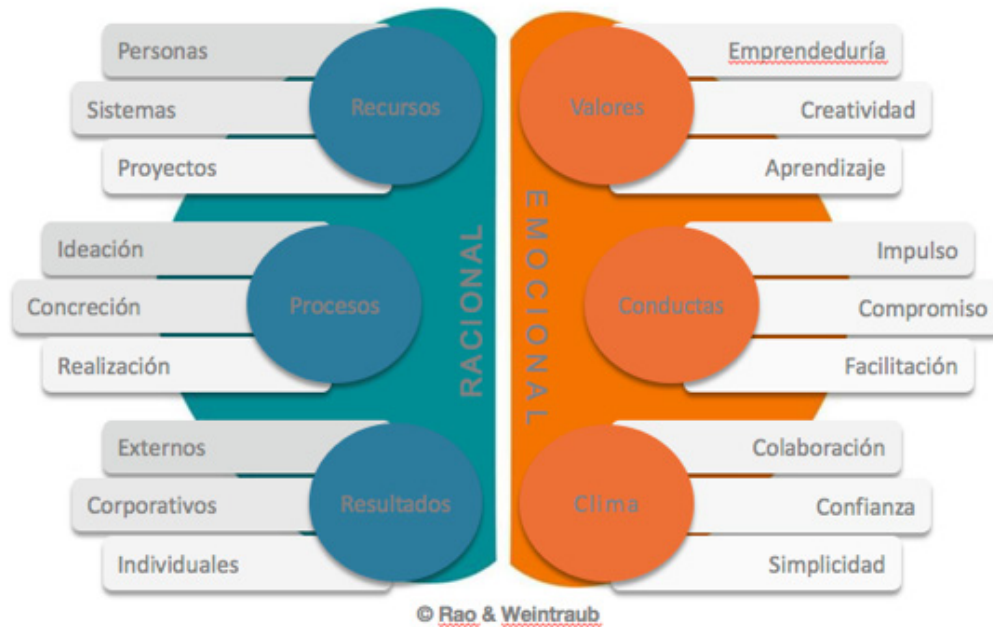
Personas
Sistemas
Proyectos
Recursos

Ideación
Concreción
Realización
Procesos

Externos
Corporativos
Individuales
Resultados

RACIONAL

EMOCIONAL

Valores
Emprendeduría
Creatividad
Aprendizaje

Conductas
Impulso
Compromiso
Facilitación

Clima
Colaboración
Confianza
Simplicidad

© Rao & Weintraub